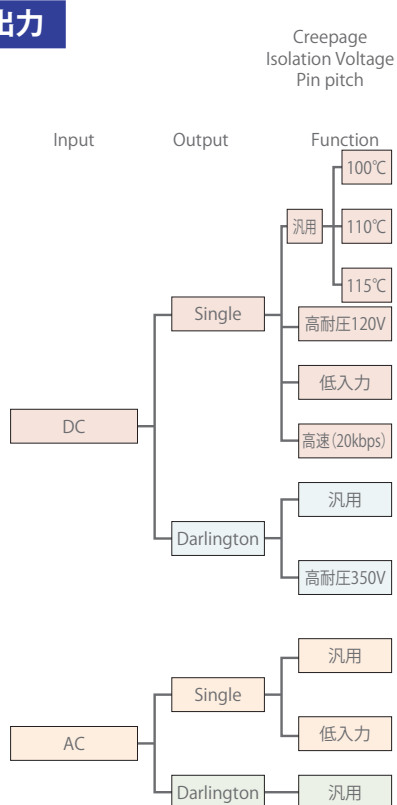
出力

Creepage
Isolation Voltage
Pin pitch

Input

Output

Function

100℃

汎用

110℃

115℃

Single

高耐圧120V

DC

低入力

高速(20kbps)

汎用

Darlington

高耐圧350V

汎用

Single

AC

低入力

Darlington

汎用